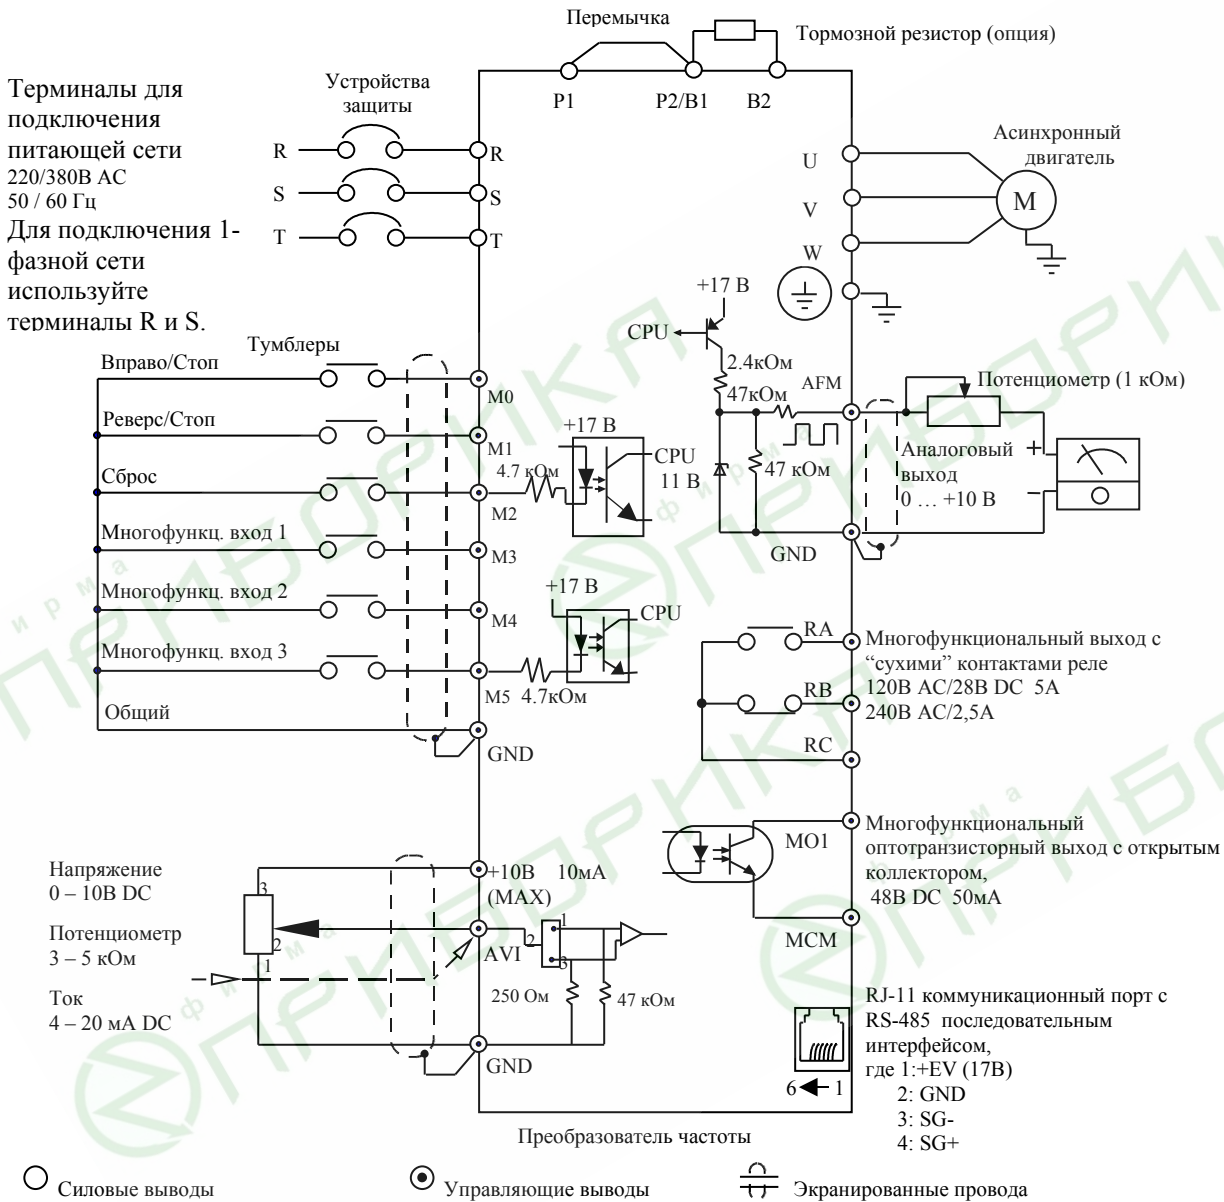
Перемычка

Тормозной резистор (опция)

P1 P2/B1 B2

Терминалы для подключения питающей сети 220/380В AC 50 / 60 Гц Для подключения 1-фазной сети используйте терминалы R и S.

Устройства защиты

R R
S S
T T

Асинхронный двигатель

U
V
W

M

+17 В

CPU

2.4кОм
47кОм
AFM

Потенциометр (1 кОм)

Тумблеры

Вправо/Стоп
M0
Реверс/Стоп
M1
+17 В
CPU
11 В
4.7 кОм
Сброс
M2
47 кОм
Аналоговый выход 0 … +10 В
Многофункц. вход 1
M3
GND
Многофункц. вход 2
+17 В
M4
CPU
Многофункц. вход 3
M5 4.7кОм
Общий
GND

RA
Многофункциональный выход с "сухими" контактами реле 120В AC/28В DC 5A 240В AC/2,5A
RB
RC

Многофункциональный оптотранзисторный выход с открытым коллектором, 48В DC 50мА
MO1
MCM

Напряжение 0 – 10В DC
+10В 10мА (MAX)
Потенциометр 3 – 5 кОм
AVI
Ток 4 – 20 мА DC
250 Ом
47 кОм
GND
3
2
1
1
2
3

RJ-11 коммуникационный порт с RS-485 последовательным интерфейсом, где 1:+EV (17В) 2: GND 3: SG- 4: SG+

6 1

Преобразователь частоты

Силовые выводы
Управляющие выводы
Экранированные провода